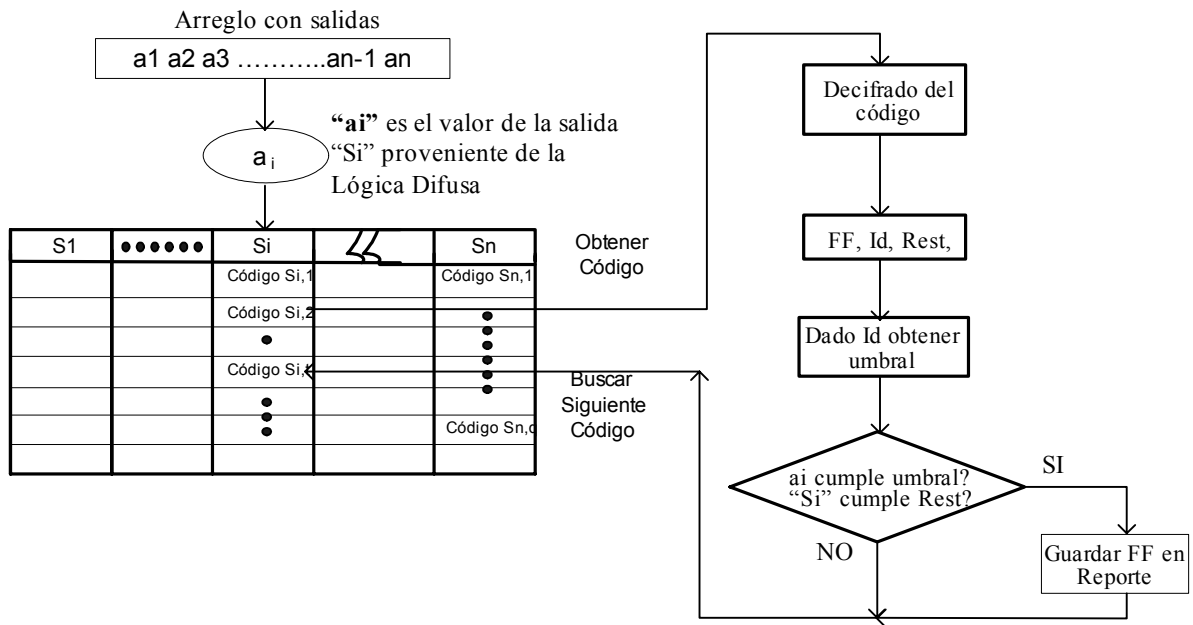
Arreglo con salidas

a1 a2 a3 ………..an-1 an

$a_i$

**"ai"** es el valor de la salida "Si" proveniente de la Lógica Difusa

| S1 | •••••• | Si | | Sn |
|---|---|---|---|---|
| | | Código Si,1 | | Código Sn,1 |
| | | Código Si,2 | | • |
| | | • | | • |
| | | Código Si,i | | • |
| | | • | | |
| | | • | | Código Sn,c |
| | | | | |

Obtener Código

Buscar Siguiente Código

Decifrado del código

FF, Id, Rest,

Dado Id obtener umbral

ai cumple umbral? "Si" cumple Rest?

SI

NO

Guardar FF en Reporte